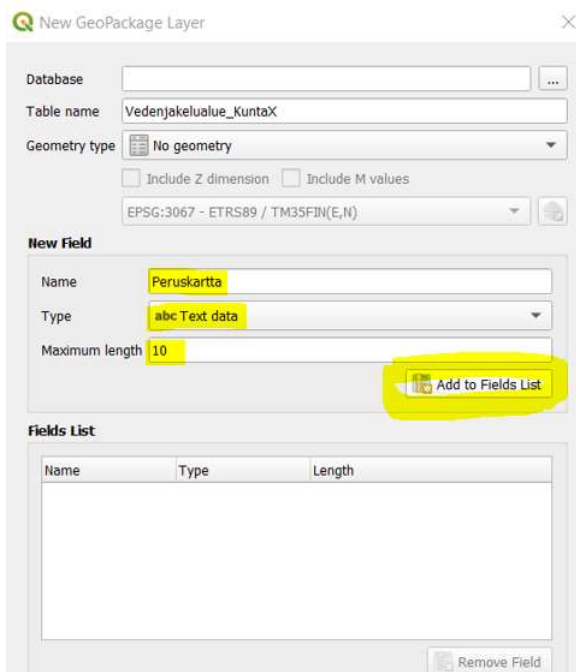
New GeoPackage Layer

Database
...
Table name Vedenjakelualue_KuntaX
Geometry type No geometry
Include Z dimension Include M values
EPSG:3067 - ETRS89 / TM35FIN(E,N)

New Field
Name Peruskartta
Type abc Text data
Maximum length 10
Add to Fields List

Fields List

| Name | Type | Length |
|---|---|---|

Remove Field